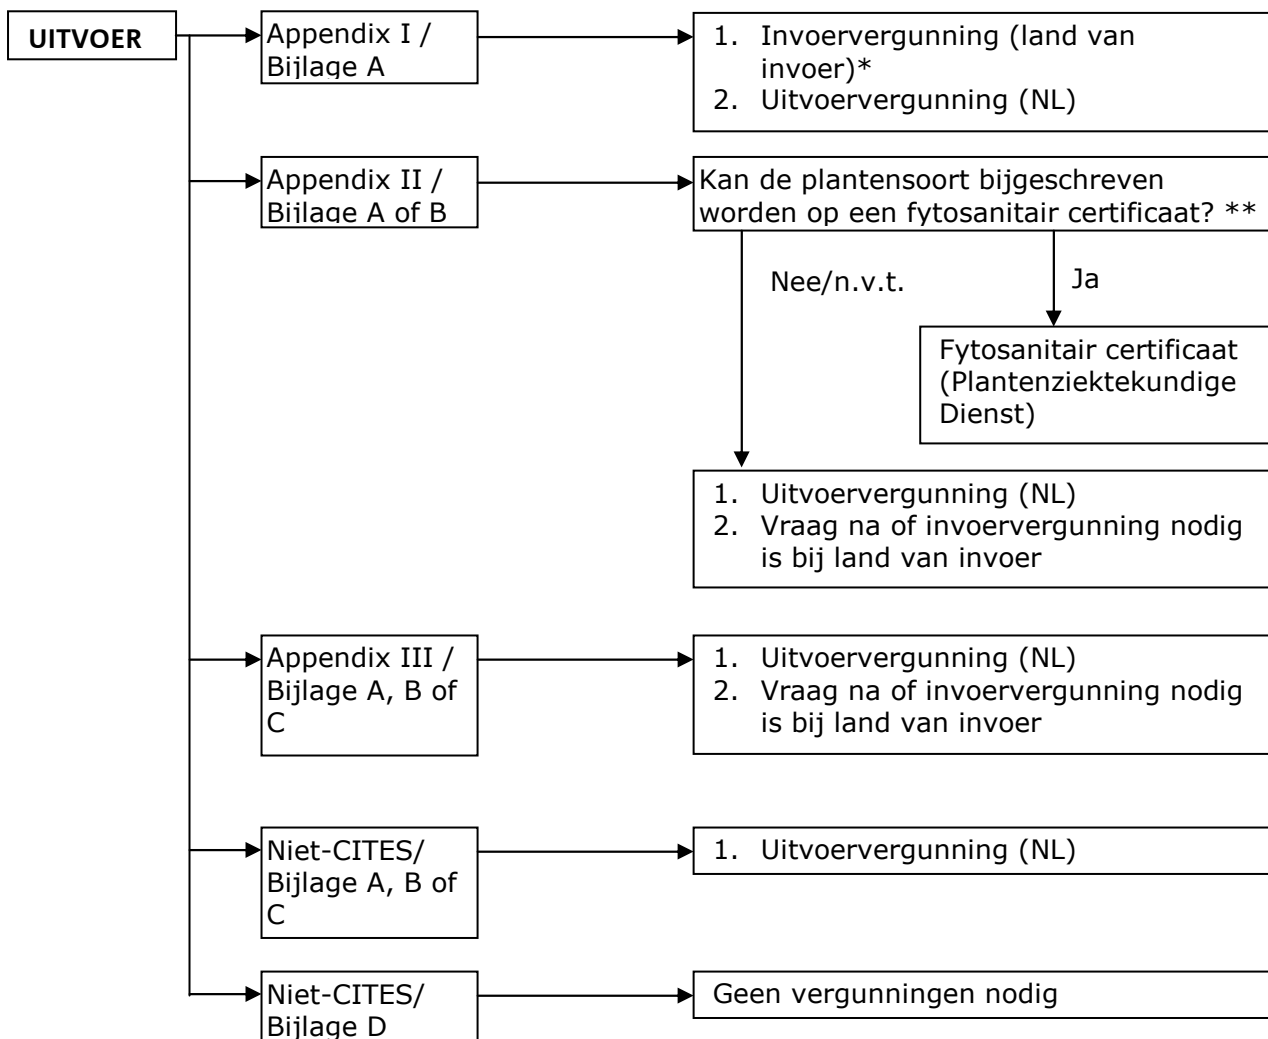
UITVOER

Appendix I / Bijlage A

1. Invoervergunning (land van invoer)*
2. Uitvoervergunning (NL)

Appendix II / Bijlage A of B

Kan de plantensoort bijgeschreven worden op een fytosanitair certificaat? **

Nee/n.v.t.

Ja

Fytosanitair certificaat (Plantenziektekundige Dienst)

1. Uitvoervergunning (NL)
2. Vraag na of invoervergunning nodig is bij land van invoer

Appendix III / Bijlage A, B of C

1. Uitvoervergunning (NL)
2. Vraag na of invoervergunning nodig is bij land van invoer

Niet-CITES/ Bijlage A, B of C

1. Uitvoervergunning (NL)

Niet-CITES/ Bijlage D

Geen vergunningen nodig